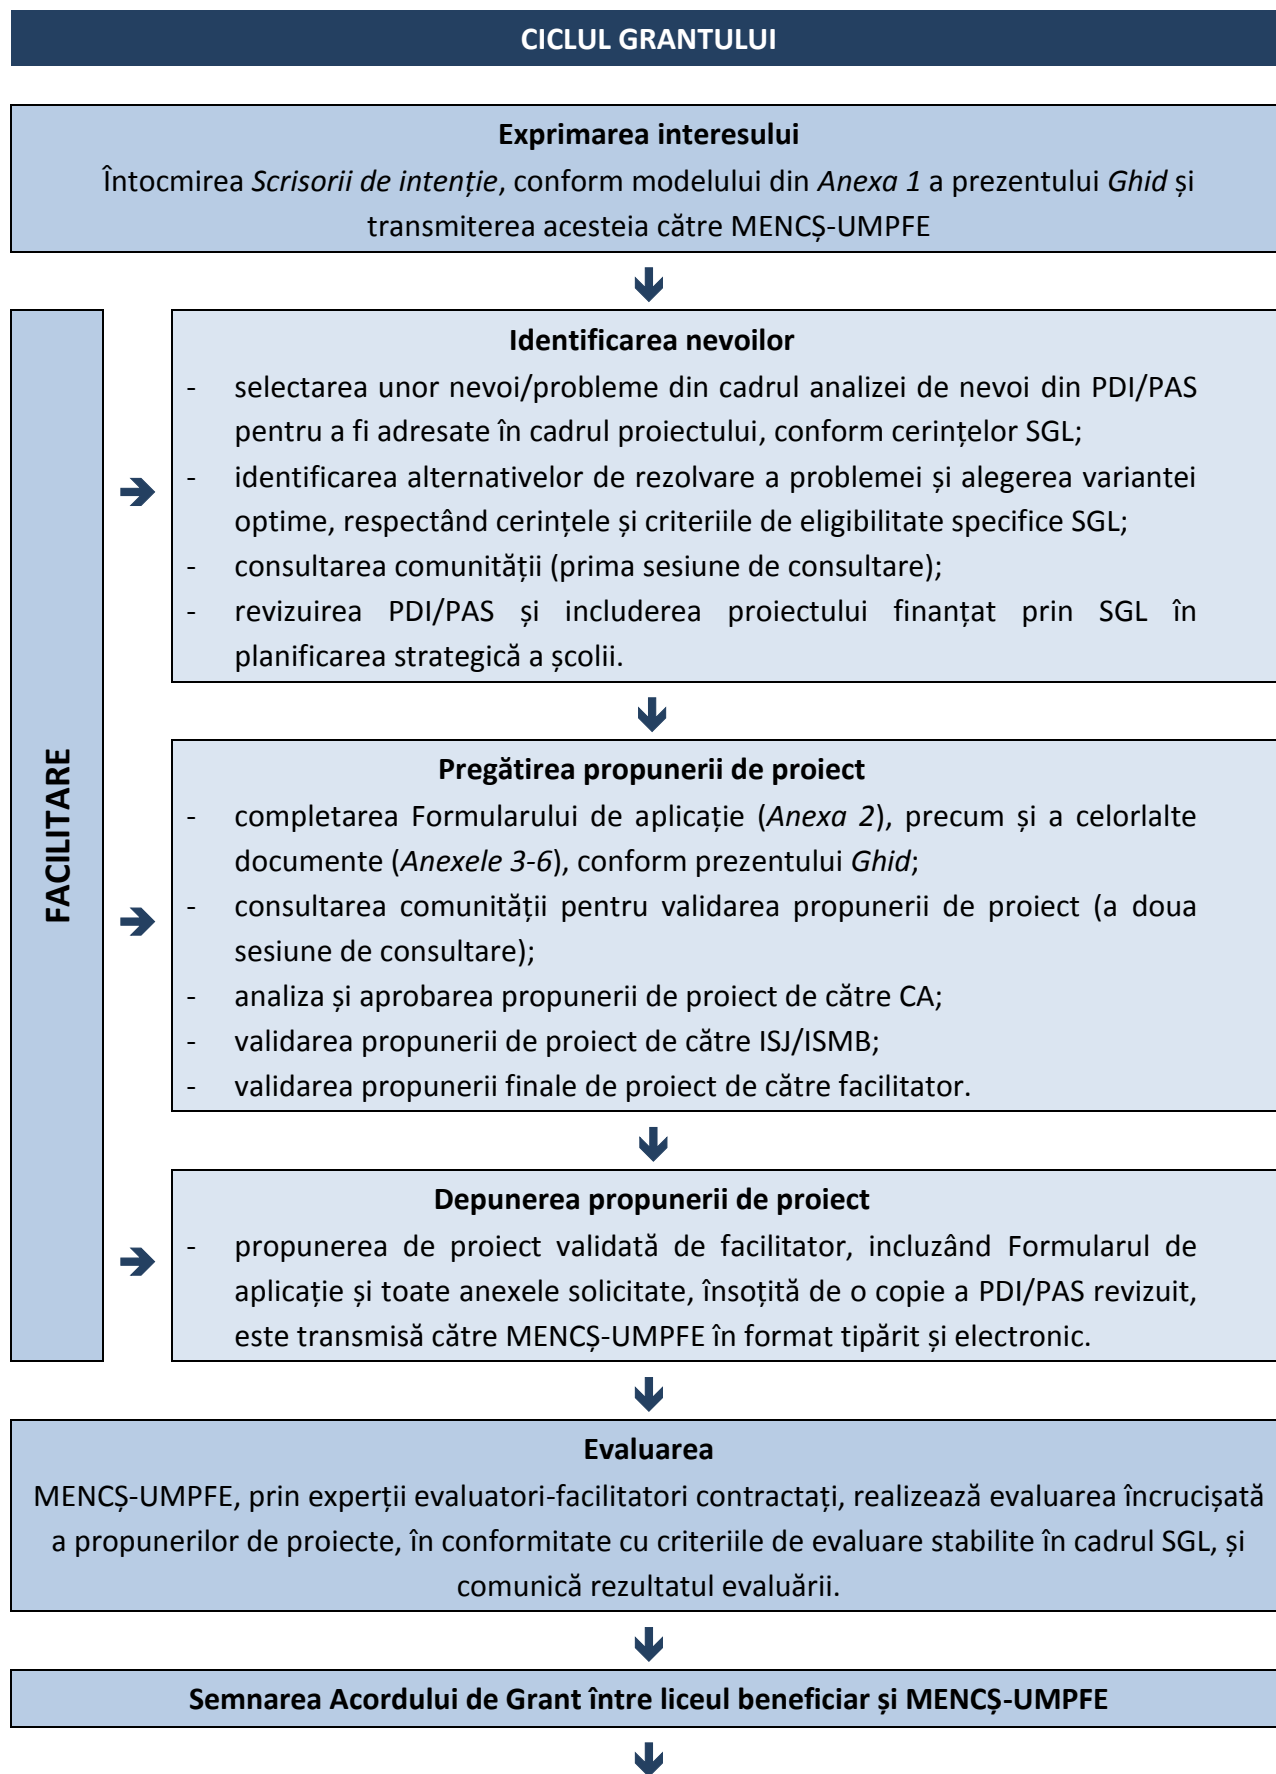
CICLUL GRANTULUI

**Exprimarea interesului**
Întocmirea *Scrisorii de intenție*, conform modelului din *Anexa 1* a prezentului *Ghid* și transmiterea acesteia către MENCȘ-UMPFE

FACILITARE

**Identificarea nevoilor**
- selectarea unor nevoi/probleme din cadrul analizei de nevoi din PDI/PAS pentru a fi adresate în cadrul proiectului, conform cerințelor SGL;
- identificarea alternativelor de rezolvare a problemei și alegerea variantei optime, respectând cerințele și criteriile de eligibilitate specifice SGL;
- consultarea comunității (prima sesiune de consultare);
- revizuirea PDI/PAS și includerea proiectului finanțat prin SGL în planificarea strategică a școlii.

**Pregătirea propunerii de proiect**
- completarea Formularului de aplicație (*Anexa 2*), precum și a celorlalte documente (*Anexele 3-6*), conform prezentului *Ghid*;
- consultarea comunității pentru validarea propunerii de proiect (a doua sesiune de consultare);
- analiza și aprobarea propunerii de proiect de către CA;
- validarea propunerii de proiect de către ISJ/ISMB;
- validarea propunerii finale de proiect de către facilitator.

**Depunerea propunerii de proiect**
- propunerea de proiect validată de facilitator, incluzând Formularul de aplicație și toate anexele solicitate, însoțită de o copie a PDI/PAS revizuit, este transmisă către MENCȘ-UMPFE în format tipărit și electronic.

**Evaluarea**
MENCȘ-UMPFE, prin experții evaluatori-facilitatori contractați, realizează evaluarea încrucișată a propunerilor de proiecte, în conformitate cu criteriile de evaluare stabilite în cadrul SGL, și comunică rezultatul evaluării.

**Semnarea Acordului de Grant între liceul beneficiar și MENCȘ-UMPFE**